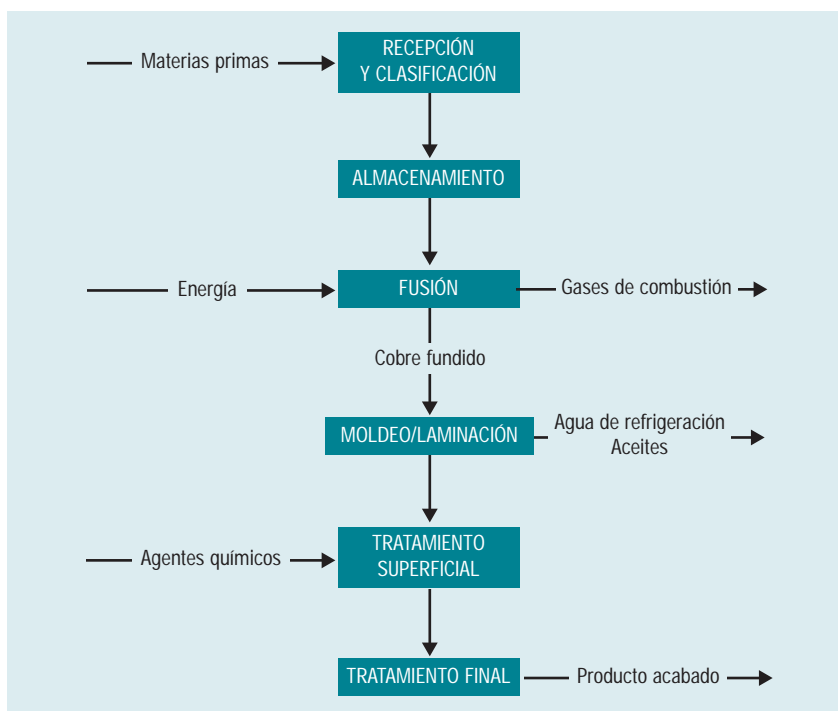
Materias primas

RECEPCIÓN Y CLASIFICACIÓN

ALMACENAMIENTO

Energía

FUSIÓN

Gases de combustión

Cobre fundido

MOLDEO/LAMINACIÓN

Agua de refrigeración
Aceites

Agentes químicos

TRATAMIENTO SUPERFICIAL

TRATAMIENTO FINAL

Producto acabado